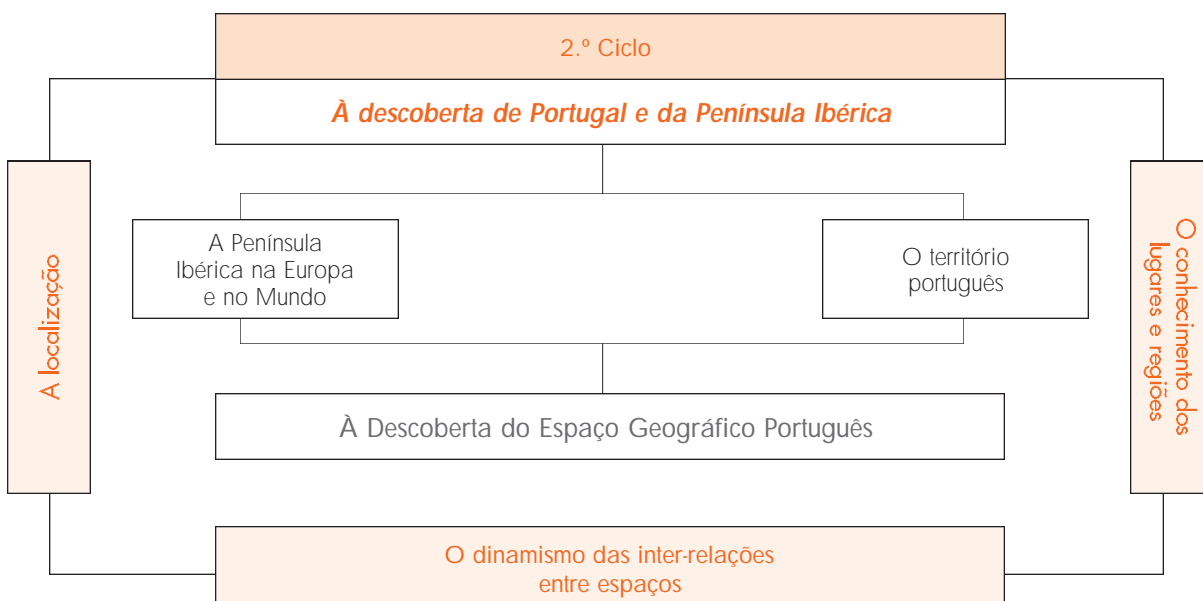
2.º Ciclo

À descoberta de Portugal e da Península Ibérica

A localização

A Península Ibérica na Europa e no Mundo

O território português

O conhecimento dos lugares e regiões

À Descoberta do Espaço Geográfico Português

O dinamismo das inter-relações entre espaços